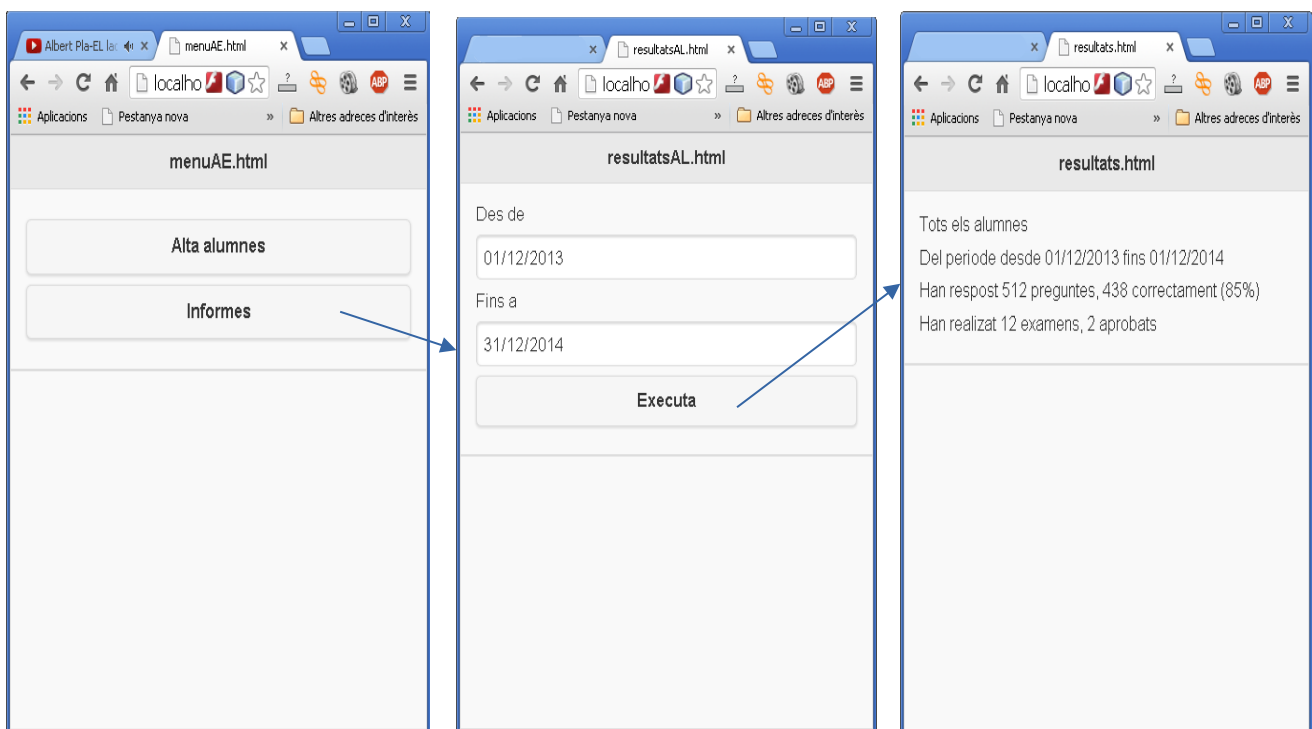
Albert Pla-EL la ×
menuAE.html ×

localho

Aplicacions
Pestanya nova
»
Altres adreces d'interès

menuAE.html

Alta alumnes

Informes

×
resultatsAL.html ×

localho

Aplicacions
Pestanya nova
»
Altres adreces d'interès

resultatsAL.html

Des de

01/12/2013

Fins a

31/12/2014

Executa

×
resultats.html ×

localho

Aplicacions
Pestanya nova
»
Altres adreces d'interès

resultats.html

Tots els alumnes

Del periode desde 01/12/2013 fins 01/12/2014

Han respost 512 preguntes, 438 correctament (85%)

Han realizat 12 examens, 2 aprobats